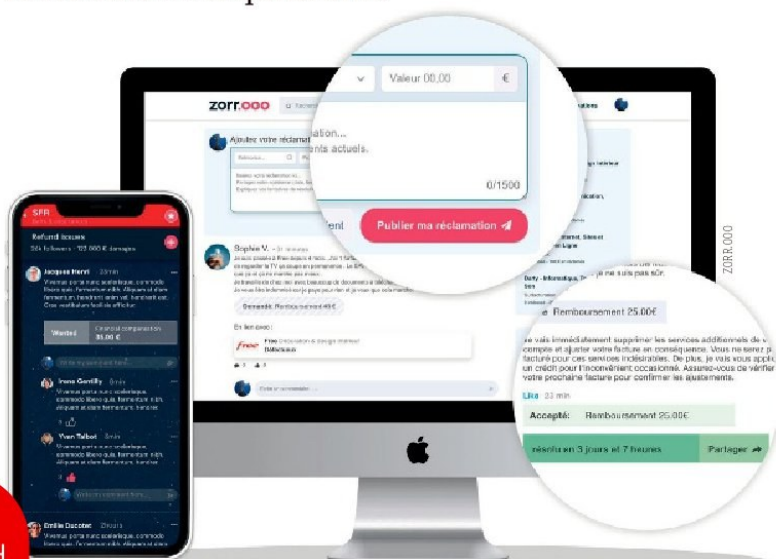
Valeur 00,00 €

zorr.ooo

Ajoutez votre réclamation...
...nts actuels.

0/1500

Publier ma réclamation

Sophie V.

Demande: Remboursement 49€

Free

SFR
Refund Issues
Jacques Henri
Wanted
Financial compensation 85,00 €
Irene Gentilly
Yvan Talbot
Emilie Ducotet

Remboursement 25.00€

Je vais immédiatement supprimer les services additionnels de votre compte et ajuster votre facture en conséquence. Vous ne serez plus facturé pour ces services indésirables. De plus, je vais vous appliquer un crédit pour l'inconvénient occasionné. Assurez-vous de vérifier votre prochaine facture pour confirmer les ajustements.

Lisa 22 min

Accepté: Remboursement 25.00€

résolu en 3 jours et 7 heures

Partager

ZORR.OOO